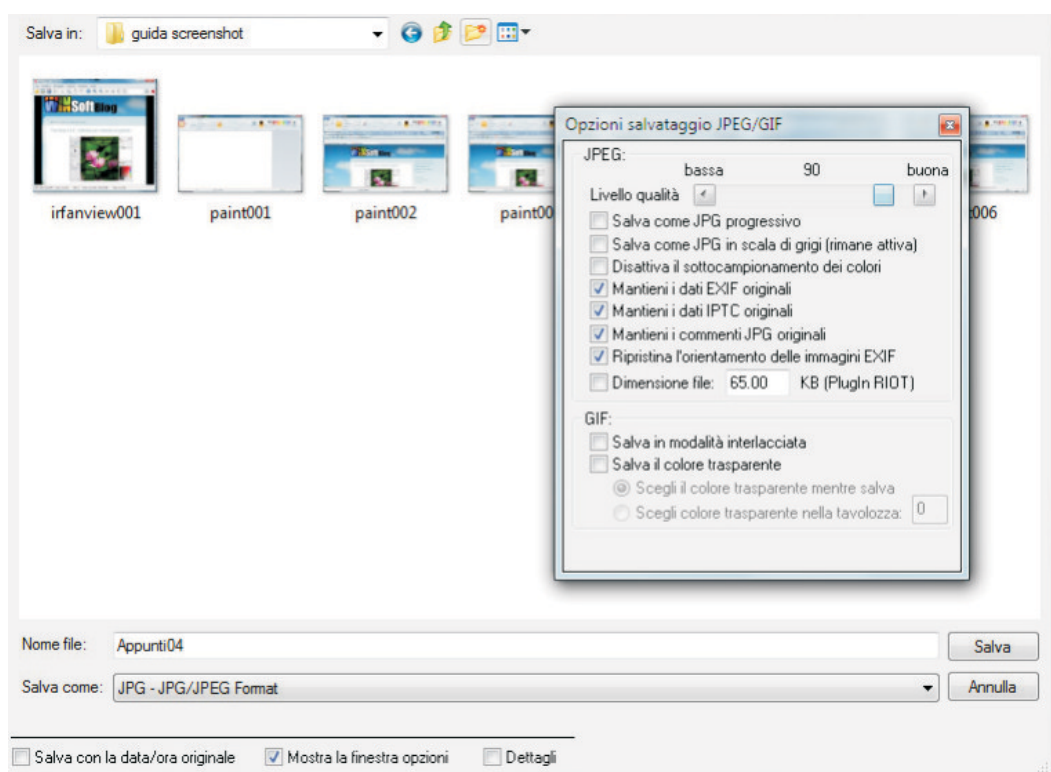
Salva in: guida screenshot

irfanview001 paint001 paint002 paint00 006

Opzioni salvataggio JPEG/GIF

JPEG:
bassa 90 buona
Livello qualità
Salva come JPG progressivo
Salva come JPG in scala di grigi (rimane attiva)
Disattiva il sottocampionamento dei colori
Mantieni i dati EXIF originali
Mantieni i dati IPTC originali
Mantieni i commenti JPG originali
Ripristina l'orientamento delle immagini EXIF
Dimensione file: 65.00 KB (PlugIn RIOT)

GIF:
Salva in modalità interlacciata
Salva il colore trasparente
Scegli il colore trasparente mentre salva
Scegli colore trasparente nella tavolozza: 0

Nome file: Appunti04
Salva
Salva come: JPG - JPG/JPEG Format
Annulla

Salva con la data/ora originale
Mostra la finestra opzioni
Dettagli